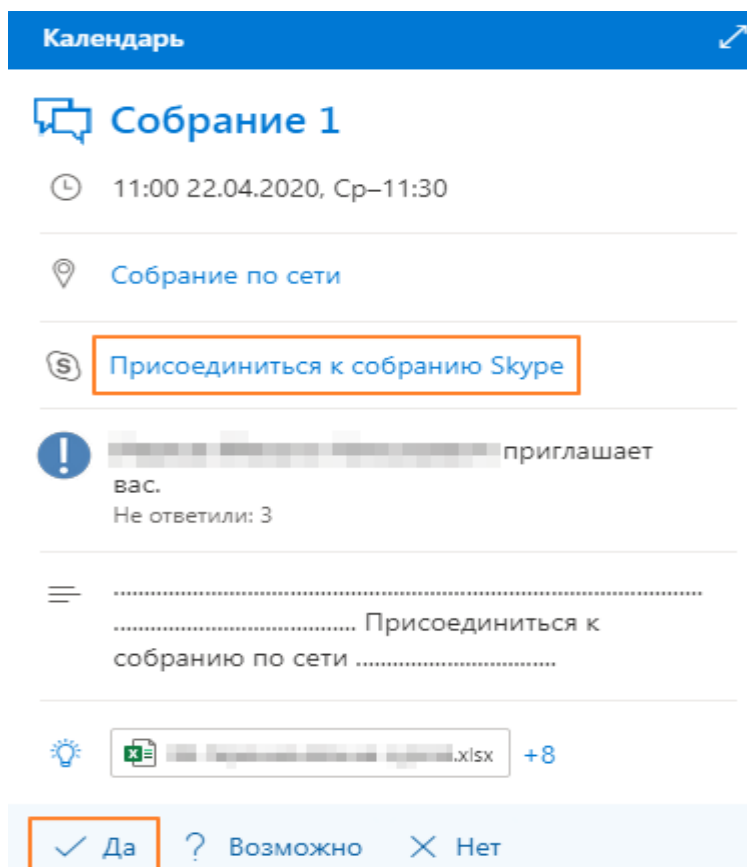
Календарь

Собрание 1

11:00 22.04.2020, Ср–11:30

Собрание по сети

Присоединиться к собранию Skype

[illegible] приглашает вас.
Не ответили: 3

.................................................................................................................................... Присоединиться к собранию по сети ..................................

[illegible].xlsx +8

Да ? Возможно ✕ Нет